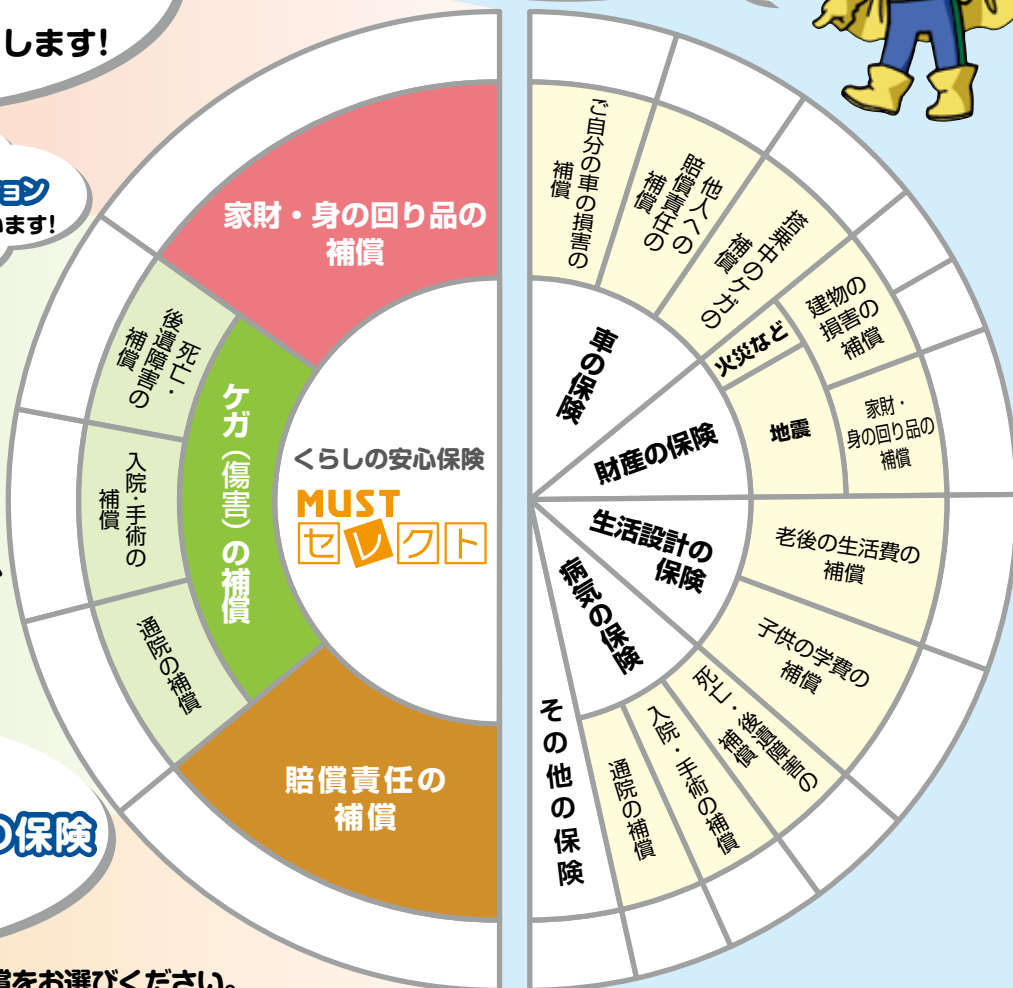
します!

ョン
ます!

家財・身の回り品の補償

死亡・後遺障害の補償

ケガ(傷害)の補償

入院・手術の補償

通院の補償

くらしの安心保険
MUST
セレクト

賠償責任の補償

の保険

償をお選びください。

ご自分の車の損害の補償

他人への賠償責任の補償

搭乗中のケガの補償

建物の損害の補償

車の保険

火災など

財産の保険

地震

家財・身の回り品の補償

生活設計の保険

老後の生活費の補償

病気の保険

子供の学費の補償

死亡・後遺障害の補償

その他の保険

入院・手術の補償

通院の補償